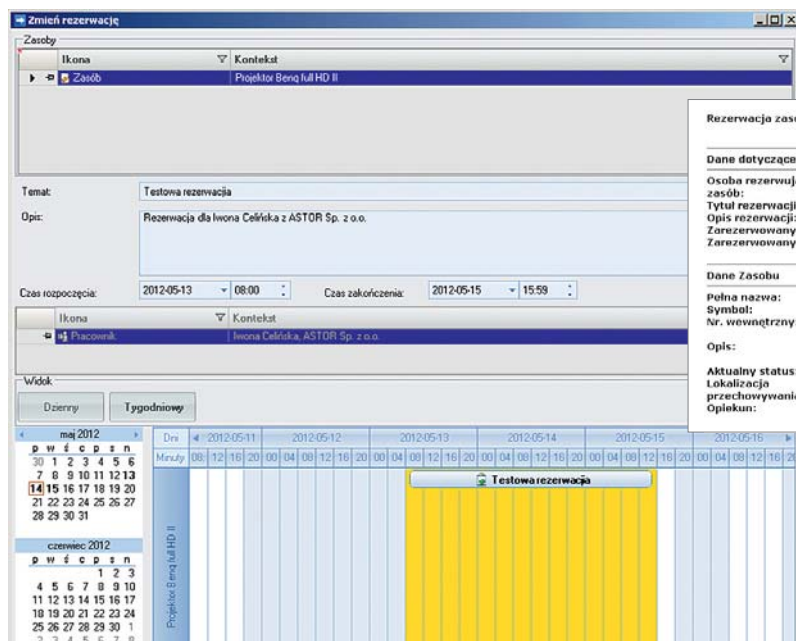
Zmień rezerwację

Zasoby

| | Ikona | Kontekst |
|---|---|---|
| ▶ | Zasób | Projektor Benq full HD II |

Rezerwacja zas

Dane dotyczące

Osoba rezerwuj zasób:
Tytuł rezerwacj
Opis rezerwacji:
Zarezerwowany
Zarezerwowany

Dane Zasobu

Pełna nazwa:
Symbol:
Nr. wewnętrzny

Opis:

Aktualny status
Lokalizacja przechowywani
Opiekun:

Temat: Testowa rezerwacja

Opis: Rezerwacja dla Iwona Celińska z ASTOR Sp. z o.o.

Czas rozpoczęcia: 2012-05-13 08:00 Czas zakończenia: 2012-05-15 15:59

| Ikona | Kontekst |
|---|---|
| Pracownik | Iwona Celińska, ASTOR Sp. z o.o. |

Widok

Dzienny Tygodniowy

maj 2012
p w ś c p s n
30 1 2 3 4 5 6
7 8 9 10 11 12 13
14 15 16 17 18 19 20
21 22 23 24 25 26 27
28 29 30 31

czerwiec 2012
p w ś c p s n
1 2 3
4 5 6 7 8 9 10
11 12 13 14 15 16 17
18 19 20 21 22 23 24
25 26 27 28 29 30 1
2 3 4 5 6 7 8

Dni 2012-05-11 2012-05-12 2012-05-13 2012-05-14 2012-05-15 2012-05-16
Minuty 08 12 16 20 00 04 08 12 16 20 00 04 08 12 16 20 00 04 08 12 16 20 00 04 08 12 16 20 00 04 08 12 16 20

Projektor Benq full HD II

Testowa rezerwacja